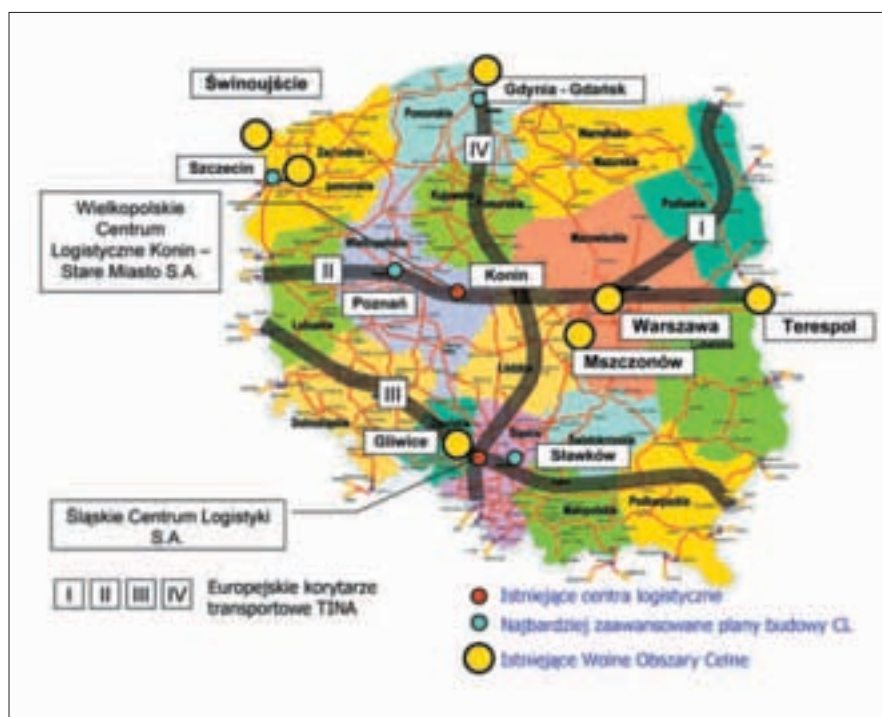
Świnoujście

Gdynia - Gdańsk

Pomorskie

Warmińsko-Mazurskie

Podlaskie

Szczecin

Zachodnio-pomorskie

Kujawsko-Pomorskie

IV

I

Wielkopolskie Centrum Logistyczne Konin – Stare Miasto S.A.

Mazowieckie

Wielkopolskie

II

Konin

Poznań

Warszawa

Terespol

Lubuskie

Mszczonów

Łódzkie

III

Lubelskie

Gliwice

Dolnośląskie

Śląskie

Świętokrzyskie

Sławków

Śląskie Centrum Logistyki S.A.

Podkarpackie

Małopolskie

I II III IV Europejskie korytarze transportowe TINA

Istniejące centra logistyczne

Najbardziej zaawansowane plany budowy CL

Istniejące Wolne Obszary Celne